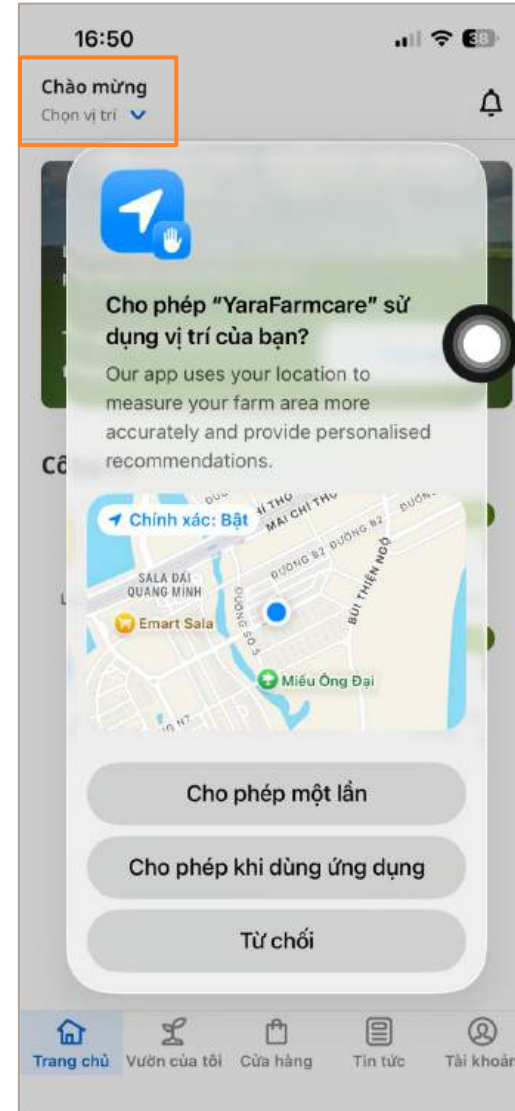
16:50

Chào mừng
Chọn vị trí

Cô

Cho phép "YaraFarmcare" sử dụng vị trí của bạn?

Our app uses your location to measure your farm area more accurately and provide personalised recommendations.

Chính xác: Bật
MAI CHÍ THỌ
ĐƯỜNG B2
SALA ĐẠI QUANG MINH
Emart Sala
ĐƯỜNG SỐ 5
BÙI THIỆN NGỘ
Miếu Ông Đại

Cho phép một lần

Cho phép khi dùng ứng dụng

Từ chối

Trang chủ
Vườn của tôi
Cửa hàng
Tin tức
Tài khoản